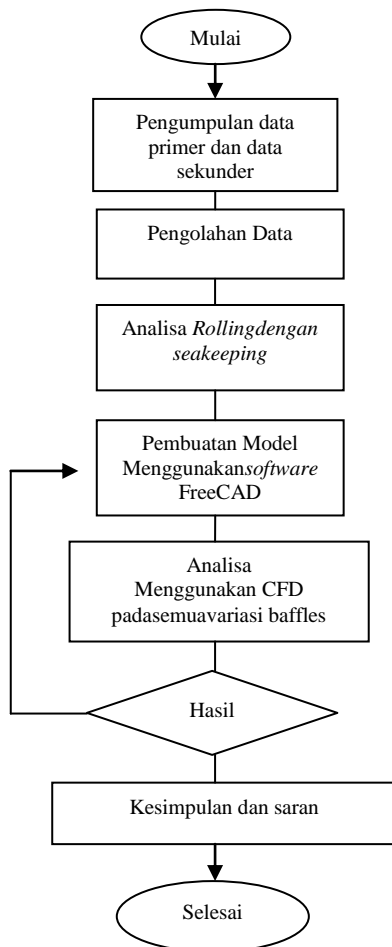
Mulai

Pengumpulan data primer dan data sekunder

Pengolahan Data

Analisa Rollingdengan seakeeping

Pembuatan Model Menggunakansoftware FreeCAD

Analisa Menggunakan CFD padasemuavariasi baffles

Hasil

Kesimpulan dan saran

Selesai